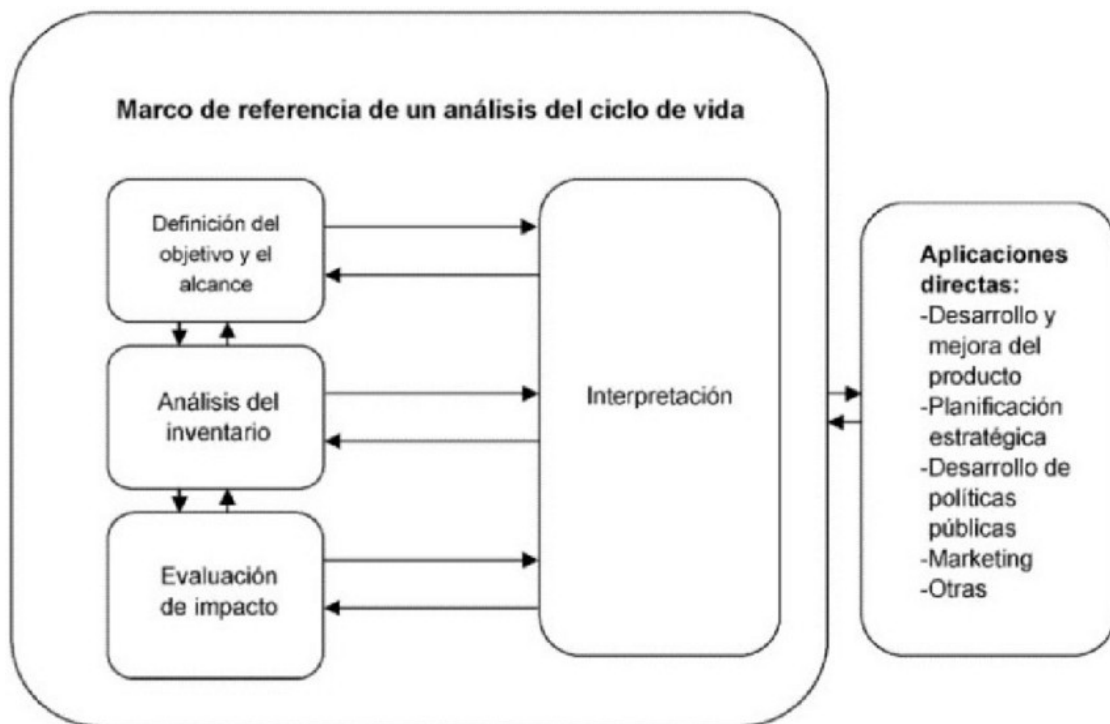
Marco de referencia de un análisis del ciclo de vida

Definición del objetivo y el alcance

Análisis del inventario

Evaluación de impacto

Interpretación

Aplicaciones directas:
-Desarrollo y mejora del producto
-Planificación estratégica
-Desarrollo de políticas públicas
-Marketing
-Otras